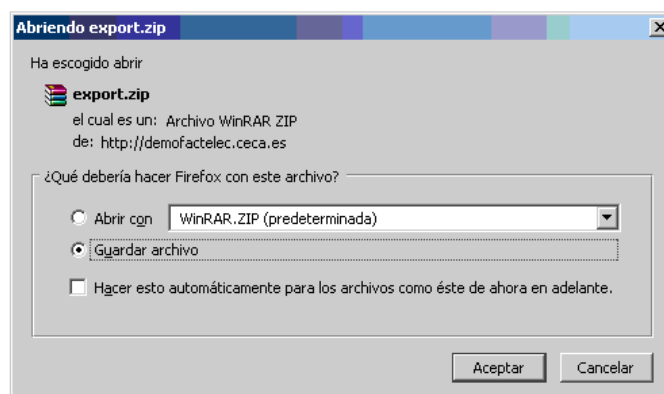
Abriendo export.zip

Ha escogido abrir

export.zip

el cual es un: Archivo WinRAR ZIP

de: http://demofactelec.ceca.es

¿Qué debería hacer Firefox con este archivo?

Abrir con WinRAR.ZIP (predeterminada)

Guardar archivo

Hacer esto automáticamente para los archivos como éste de ahora en adelante.

Aceptar Cancelar